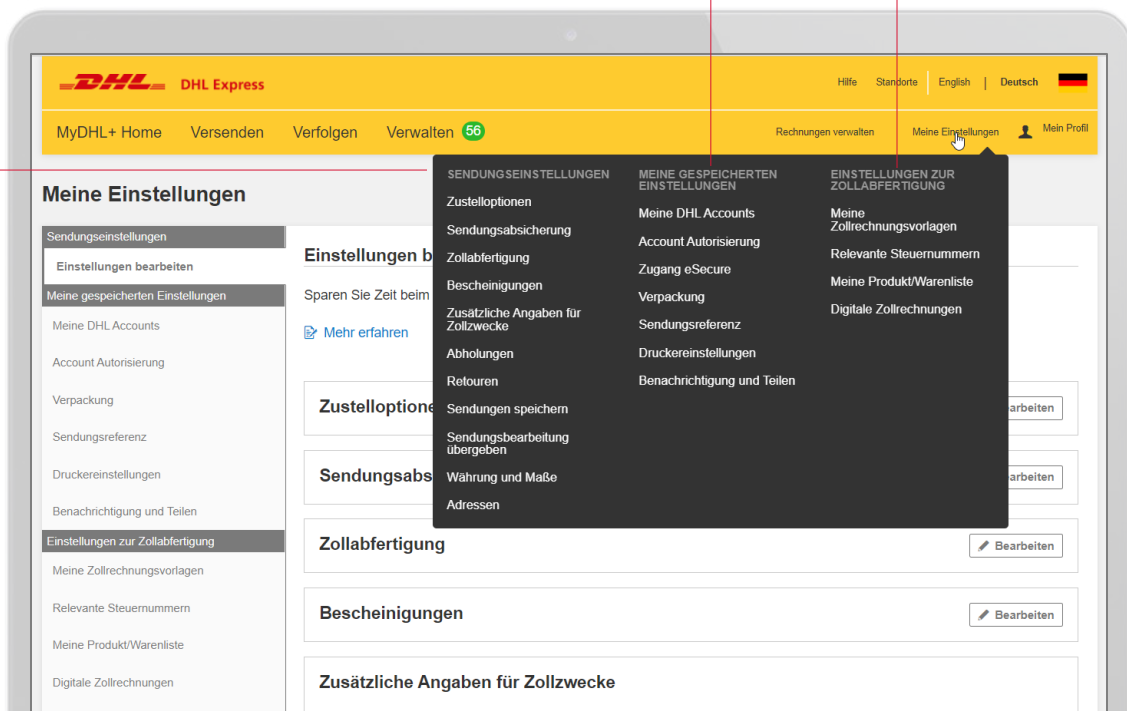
DHL DHL Express

Hilfe Standorte English | Deutsch

MyDHL+ Home Versenden Verfolgen Verwalten 56

Rechnungen verwalten Meine Einstellungen Mein Profil

SENDUNGSEINSTELLUNGEN
Zustelloptionen
Sendungsabsicherung
Zollabfertigung
Bescheinigungen
Zusätzliche Angaben für Zollzwecke
Abholungen
Retouren
Sendungen speichern
Sendungsbearbeitung übergeben
Währung und Maße
Adressen

MEINE GESPEICHERTEN EINSTELLUNGEN
Meine DHL Accounts
Account Autorisierung
Zugang eSecure
Verpackung
Sendungsreferenz
Druckereinstellungen
Benachrichtigung und Teilen

EINSTELLUNGEN ZUR ZOLLABFERTIGUNG
Meine Zollrechnungsvorlagen
Relevante Steuernummern
Meine Produkt/Warenliste
Digitale Zollrechnungen

Meine Einstellungen

Sendungseinstellungen
Einstellungen bearbeiten
Meine gespeicherten Einstellungen
Meine DHL Accounts
Account Autorisierung
Verpackung
Sendungsreferenz
Druckereinstellungen
Benachrichtigung und Teilen
Einstellungen zur Zollabfertigung
Meine Zollrechnungsvorlagen
Relevante Steuernummern
Meine Produkt/Warenliste
Digitale Zollrechnungen

Einstellungen b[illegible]

Sparen Sie Zeit beim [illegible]

Mehr erfahren

Zustelloptione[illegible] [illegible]earbeiten

Sendungsabs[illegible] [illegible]earbeiten

Zollabfertigung Bearbeiten

Bescheinigungen Bearbeiten

Zusätzliche Angaben für Zollzwecke